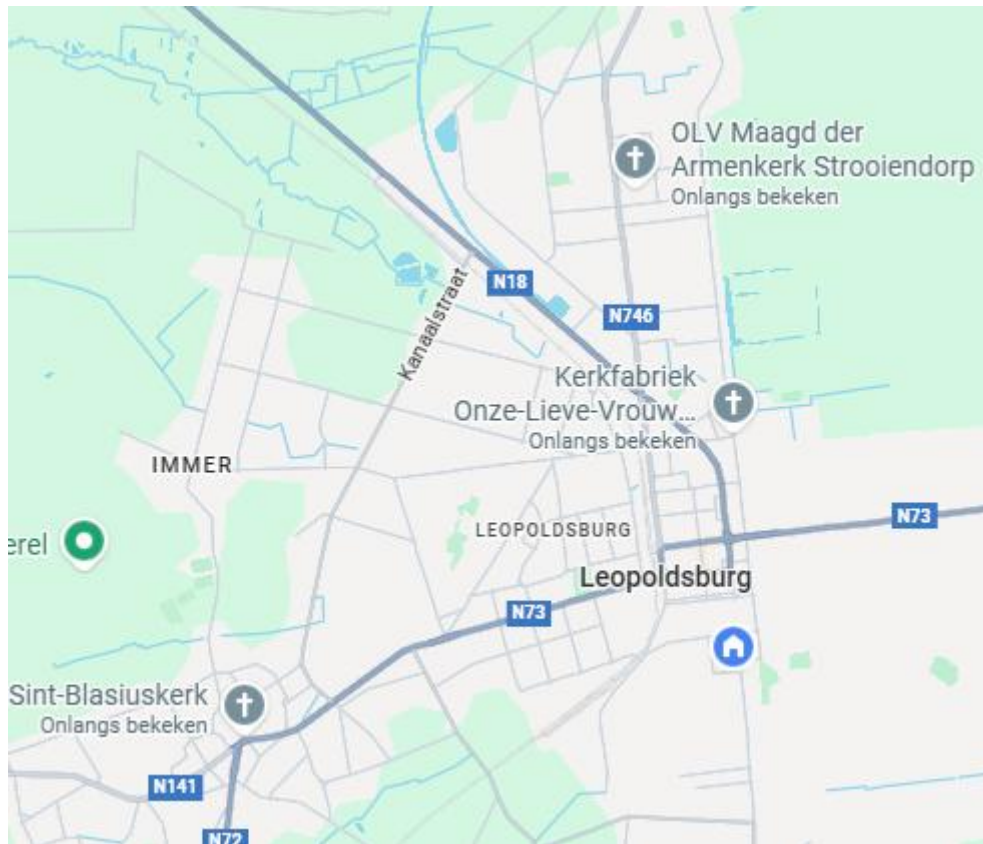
OLV Maagd der Armenkerk Strooiendorp
Onlangs bekeken

N18

N746

Kanaalstraat

Kerkfabriek Onze-Lieve-Vrouw...
Onlangs bekeken

IMMER

N73

LEOPOLDSBURG

erel

Leopoldsburg

N73

Sint-Blasiuskerk
Onlangs bekeken

N141

N72